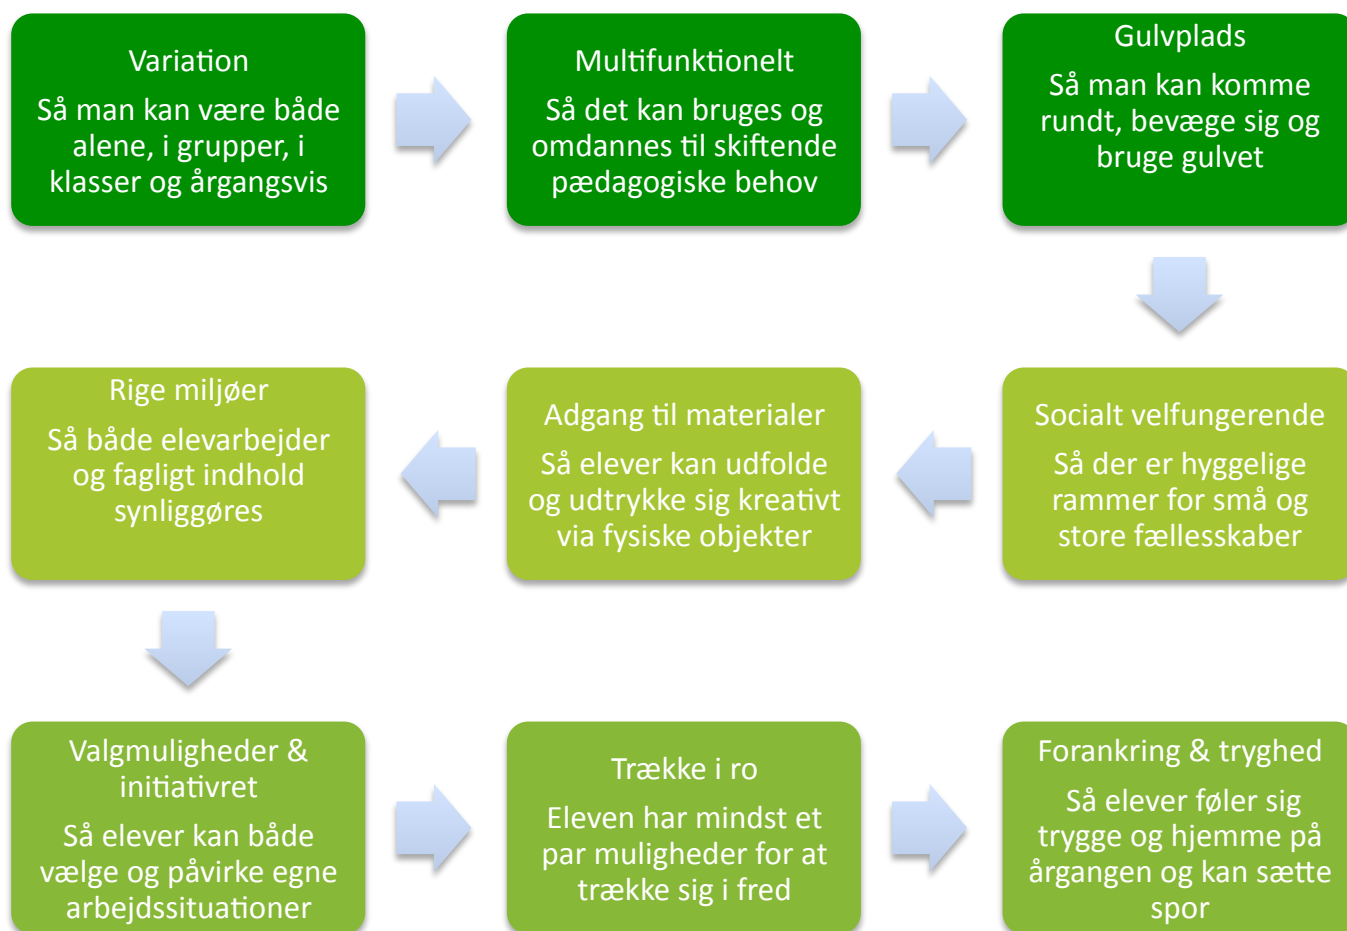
Variation

Så man kan være både alene, i grupper, i klasser og årgangsvis

Multifunktionelt

Så det kan bruges og omdannes til skiftende pædagogiske behov

Gulvplads

Så man kan komme rundt, bevæge sig og bruge gulvet

Socialt velfungerende

Så der er hyggelige rammer for små og store fællesskaber

Adgang til materialer

Så elever kan udfolde og udtrykke sig kreativt via fysiske objekter

Rige miljøer

Så både elevarbejder og fagligt indhold synliggøres

Valgmuligheder & initiativret

Så elever kan både vælge og påvirke egne arbejdssituationer

Trække i ro

Eleven har mindst et par muligheder for at trække sig i fred

Forankring & tryghed

Så elever føler sig trygge og hjemme på årgangen og kan sætte spor